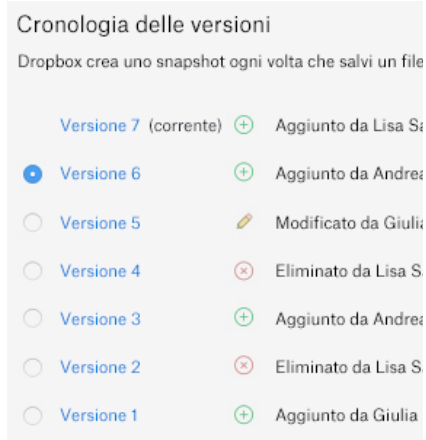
Cronologia delle versioni

Dropbox crea uno snapshot ogni volta che salvi un file

Versione 7 (corrente) Aggiunto da Lisa S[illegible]

Versione 6 Aggiunto da Andre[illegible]

Versione 5 Modificato da Giuli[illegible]

Versione 4 Eliminato da Lisa S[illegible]

Versione 3 Aggiunto da Andre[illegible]

Versione 2 Eliminato da Lisa S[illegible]

Versione 1 Aggiunto da Giulia